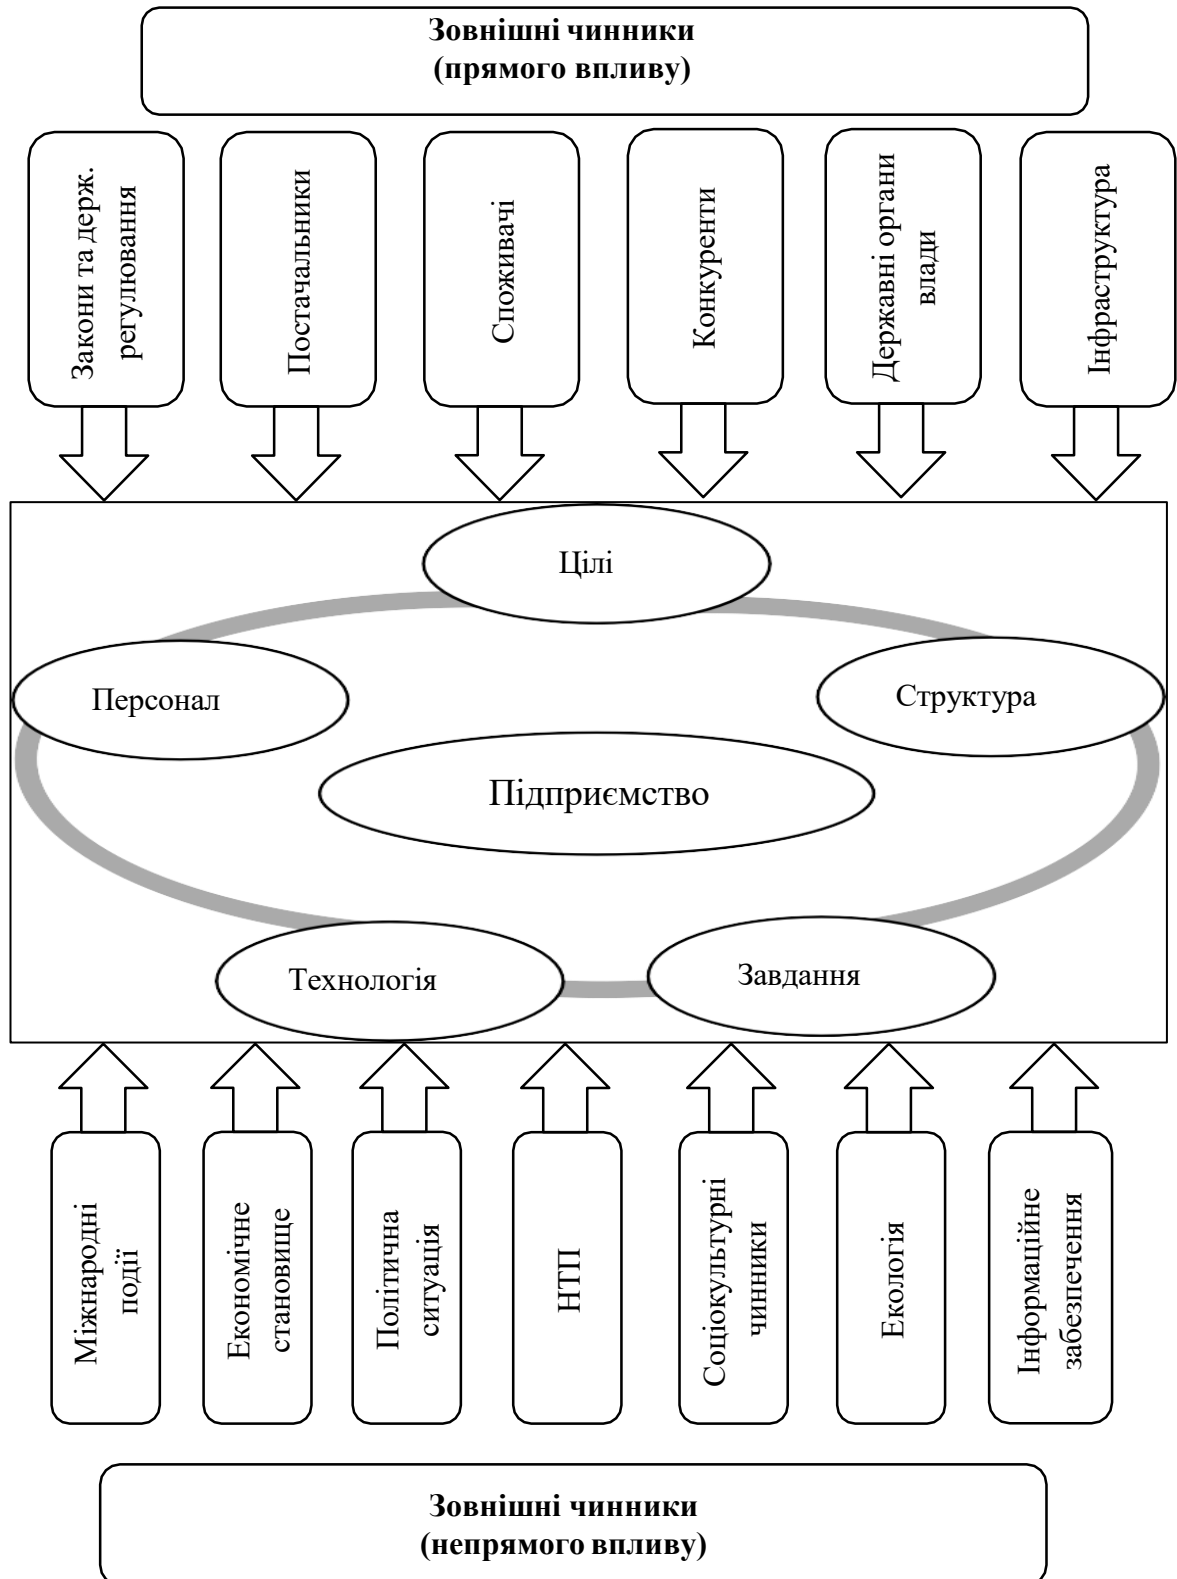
Зовнішні чинники
(прямого впливу)

Закони та держ. регулювання

Постачальники

Споживачі

Конкуренти

Державні органи влади

Інфраструктура

Цілі

Персонал

Структура

Підприємство

Технологія

Завдання

Міжнародні події

Економічне становище

Політична ситуація

НТП

Соціокультурні чинники

Екологія

Інформаційне забезпечення

Зовнішні чинники
(непрямого впливу)